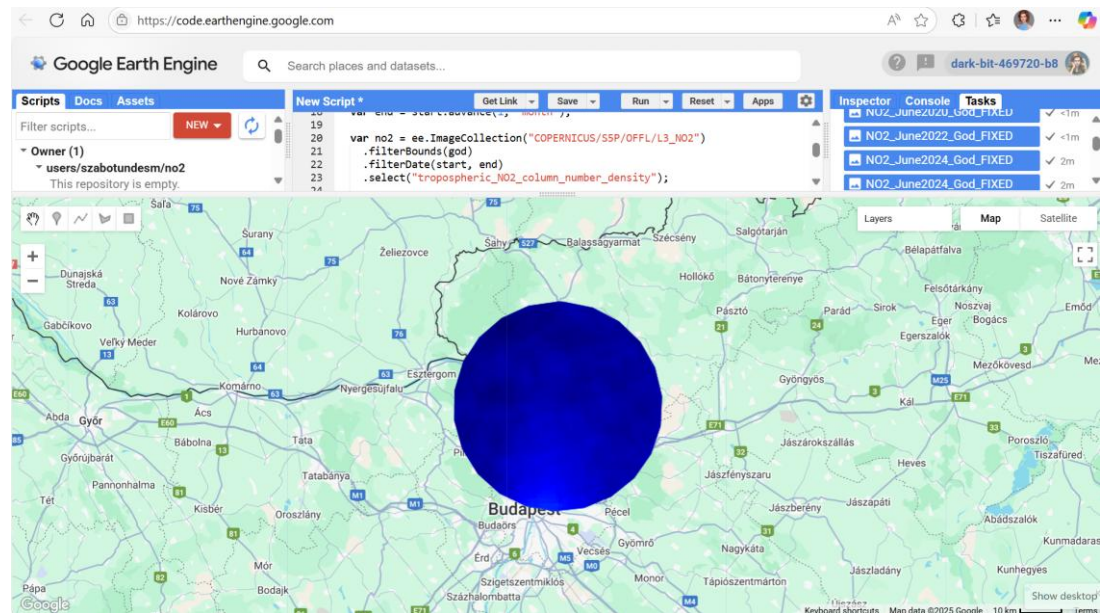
https://code.earthengine.google.com

Google Earth Engine

Search places and datasets...

dark-bit-469720-b8

Scripts Docs Assets

Filter scripts...

NEW

Owner (1)

users/szabotundesm/no2

This repository is empty.

New Script *

Get Link Save Run Reset Apps

19
20 var no2 = ee.ImageCollection("COPERNICUS/S5P/OFFL/L3_NO2")
21 .filterBounds(god)
22 .filterDate(start, end)
23 .select("tropospheric_NO2_column_number_density");

Inspector Console Tasks

NO2_June2020_God_FIXED <1m
NO2_June2022_God_FIXED <1m
NO2_June2024_God_FIXED 2m
NO2_June2024_God_FIXED 2m

Layers Map Satellite

Šaľa Šurany Dunajská Streda Nové Zámky Želiezovce Šahy Balassagyarmat Szécsény Salgótarján Bélapátfalva Hollókő Bátonyterenye Felsőtárkány Noszvaj Bogács Gabčíkovo Kolárovo Hurbanovo Veľký Meder Pásztó Parád Sirok Eger Emőd Egerszalók Komárno Nyergesújfalu Esztergom Gyöngyös Mezőkövesd Abda Győr Ács Kál Tata Bábolna Jászárokszállás Poroszló Győrújbarát Tiszafüred Tatabánya Heves Jászfényszaru Pannonhalma Jászapáti Tét Kisbér Oroszlány Budapest Pécel Jászberény Budaörs Abádszalók Érd Vecsés Gyömrő Nagykáta Kunmadaras Mór Szigetszentmiklós Monor Tápiószentmárton Jászladány Kunhegyes Pápa Bodajk Százhalombatta

Show desktop

Google Keyboard shortcuts Map data ©2025 Google 10 km Terms